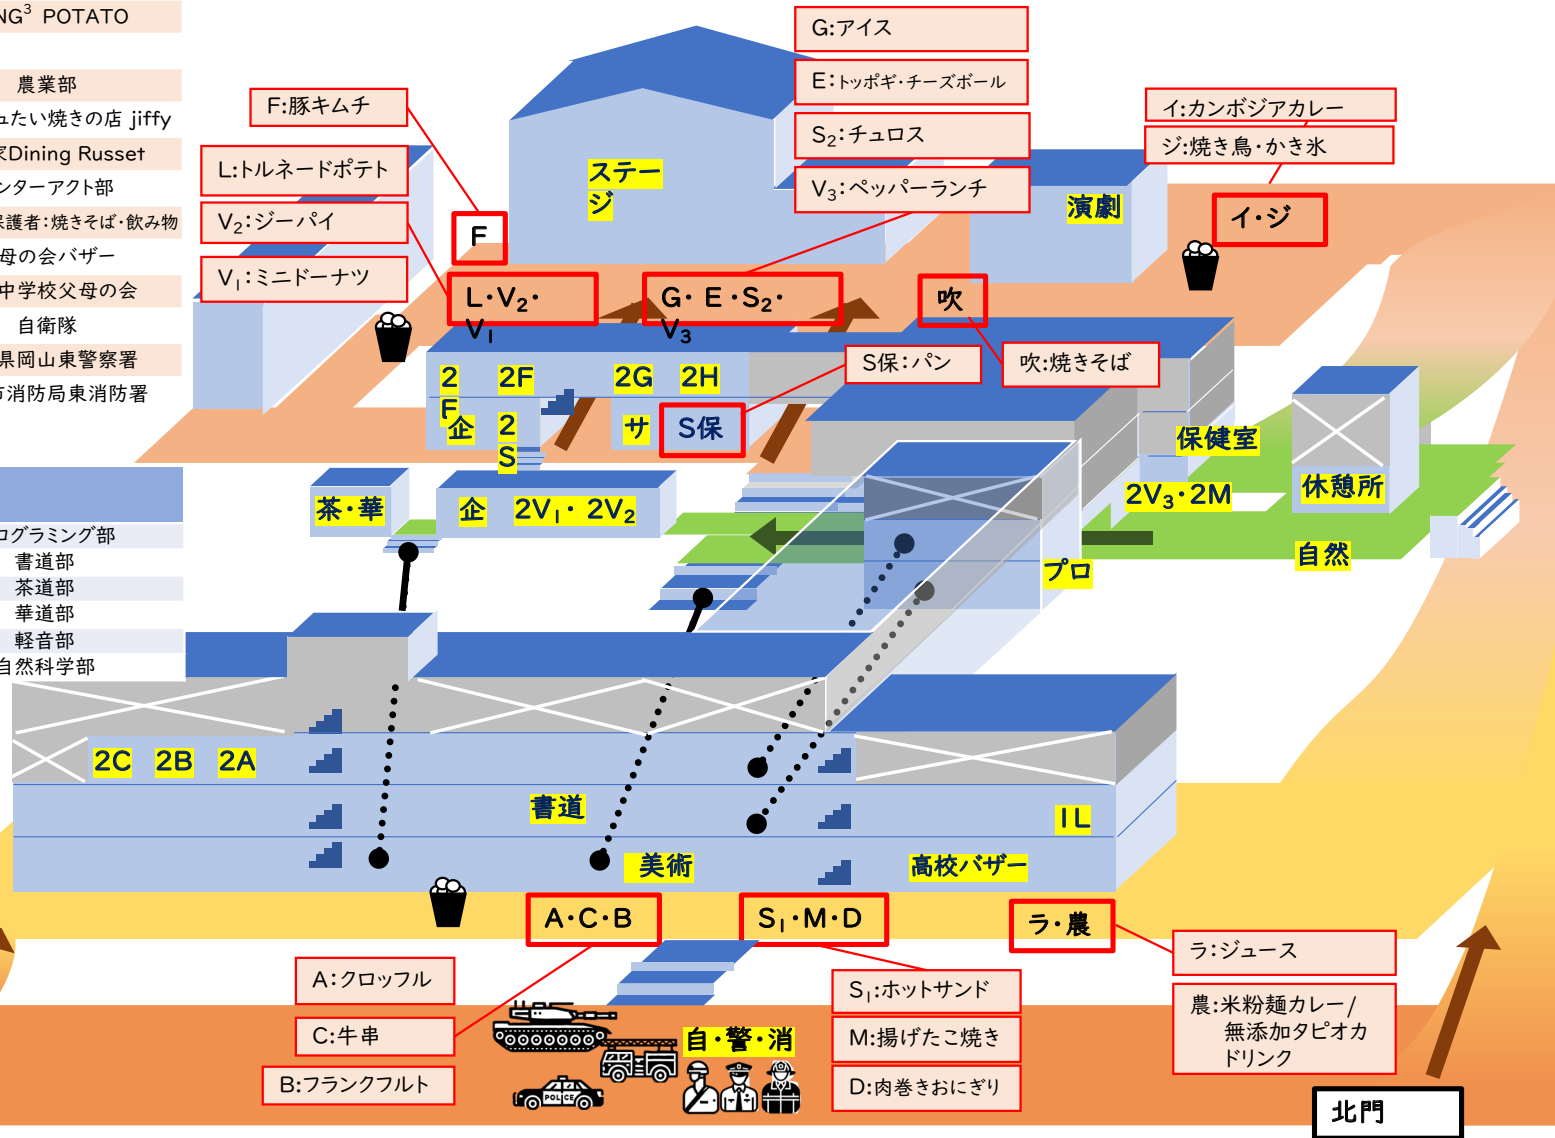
NG$^3$ POTATO
農業部
ιたい焼きの店 jiffy
家Dining Russet
ンターアクト部
保護者:焼きそば·飲み物
母の会バザー
中学校父母の会
自衛隊
県岡山東警察署
市消防局東消防署

ログラミング部
書道部
茶道部
華道部
軽音部
自然科学部

G:アイス
E:トッポギ·チーズボール
S$_2$:チュロス
V$_3$:ペッパーランチ
F:豚キムチ
L:トルネードポテト
V$_2$:ジーパイ
V$_1$:ミニドーナツ
イ:カンボジアカレー
ジ:焼き鳥·かき氷

ステージ
演劇
F
L·V$_2$·V$_1$
G· E·S$_2$·V$_3$
吹
イ·ジ
S保:パン
吹:焼きそば
2F
2G
2H
2F
企
2S
サ
S保
保健室
休憩所
茶·華
企
2V$_1$· 2V$_2$
2V$_3$·2M
自然
プロ
2C
2B
2A
書道
IL
美術
高校バザー
A·C·B
S$_1$·M·D
ラ·農
A:クロッフル
C:牛串
B:フランクフルト
自·警·消
POLICE
S$_1$:ホットサンド
M:揚げたこ焼き
D:肉巻きおにぎり
ラ:ジュース
農:米粉麺カレー/無添加タピオカドリンク
北門